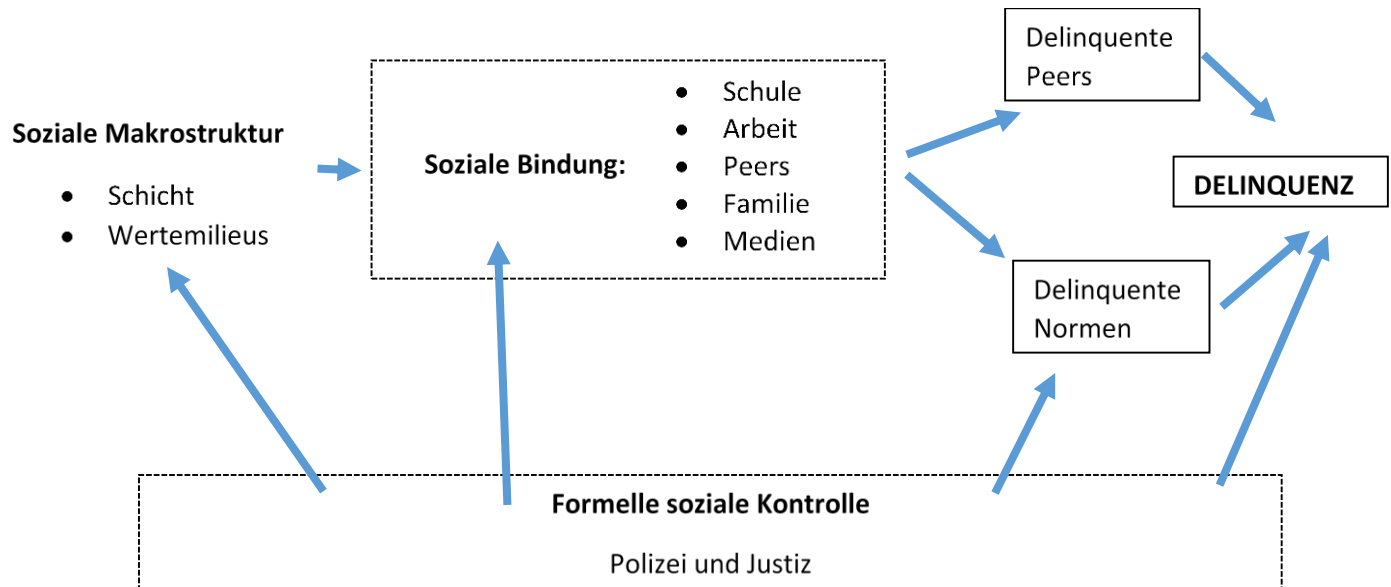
**Soziale Makrostruktur**

- Schicht
- Wertemilieus

**Soziale Bindung:**

- Schule
- Arbeit
- Peers
- Familie
- Medien

Delinquente Peers

Delinquente Normen

**DELINQUENZ**

**Formelle soziale Kontrolle**

Polizei und Justiz